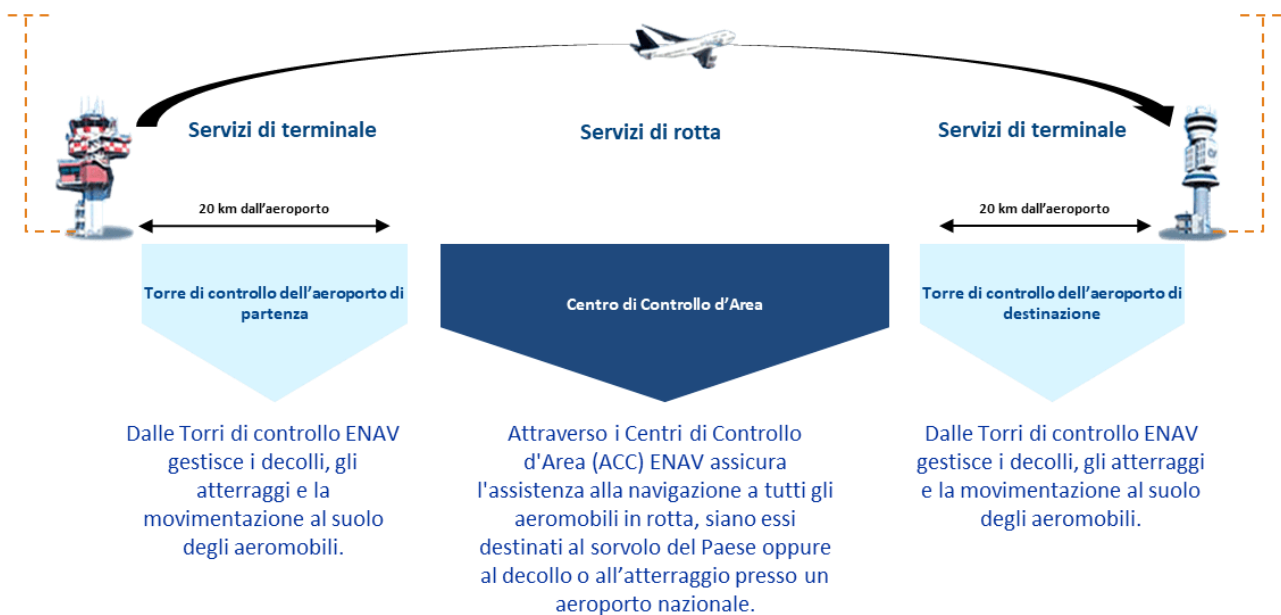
Servizi di terminale

Servizi di rotta

Servizi di terminale

20 km dall'aeroporto

20 km dall'aeroporto

Torre di controllo dell'aeroporto di partenza

Centro di Controllo d'Area

Torre di controllo dell'aeroporto di destinazione

Dalle Torri di controllo ENAV gestisce i decolli, gli atterraggi e la movimentazione al suolo degli aeromobili.

Attraverso i Centri di Controllo d'Area (ACC) ENAV assicura l'assistenza alla navigazione a tutti gli aeromobili in rotta, siano essi destinati al sorvolo del Paese oppure al decollo o all'atterraggio presso un aeroporto nazionale.

Dalle Torri di controllo ENAV gestisce i decolli, gli atterraggi e la movimentazione al suolo degli aeromobili.